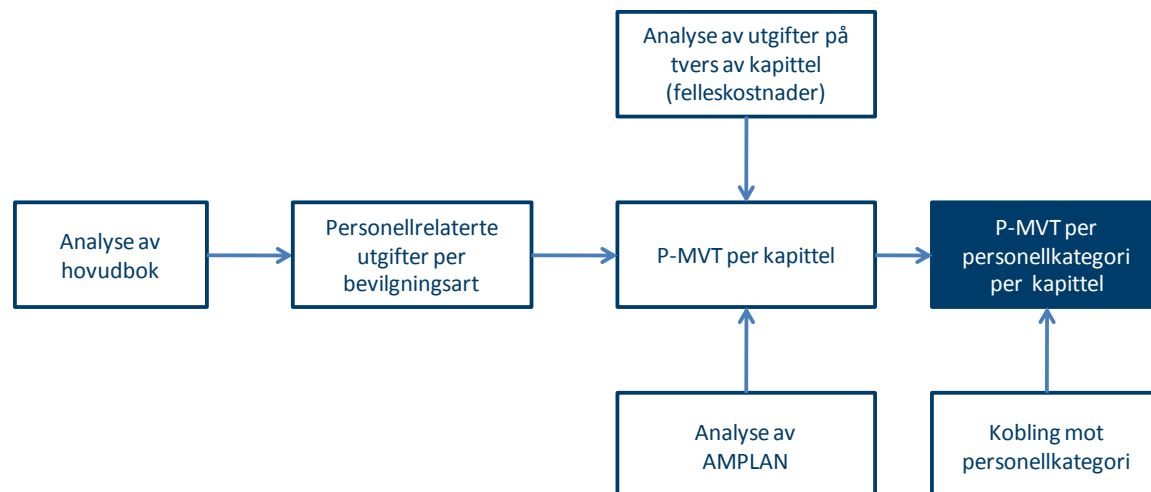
Analyse av utgifter på tvers av kapittel (felleskostnader)

Analyse av hovudbok

Personellrelaterte utgifter per bevilgningsart

P-MVT per kapittel

P-MVT per personellkategori per kapittel

Analyse av AMPLAN

Kobling mot personellkategori